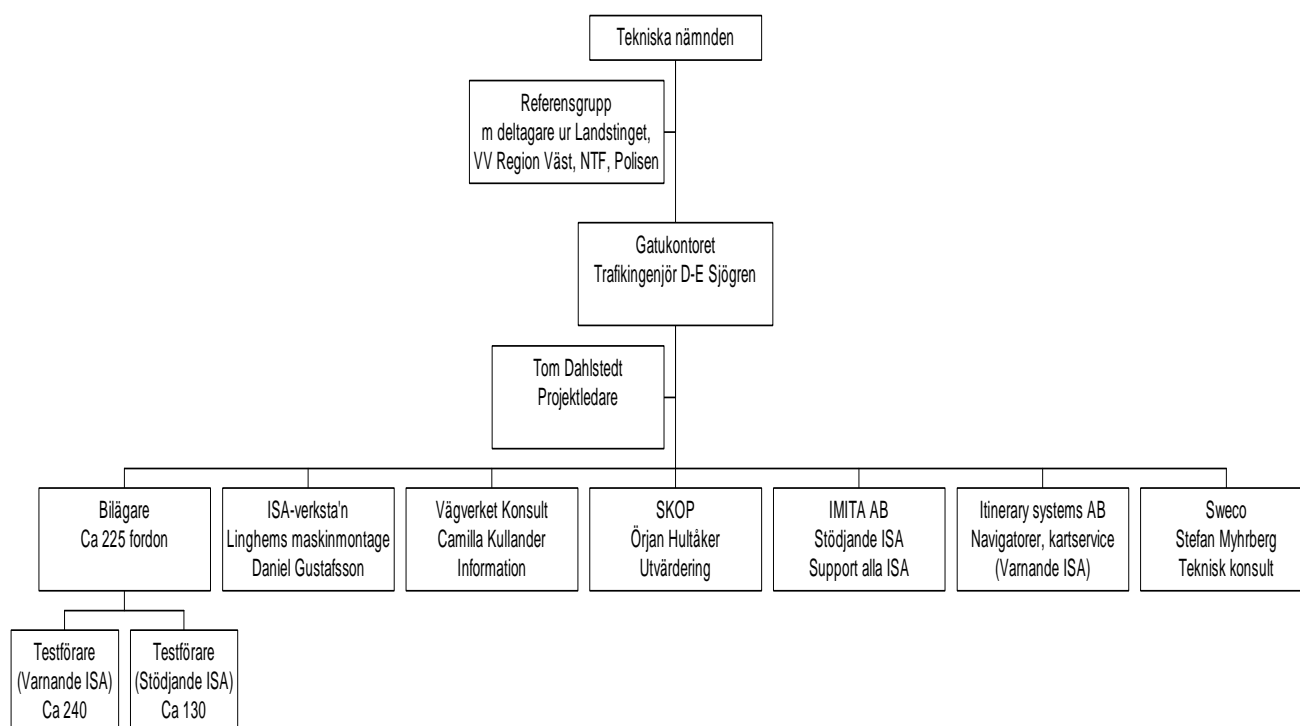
Tekniska nämnden

Referensgrupp
m deltagare ur Landstinget,
VV Region Väst, NTF, Polisen

Gatukontoret
Trafikingenjör D-E Sjögren

Tom Dahlstedt
Projektledare

Bilägare
Ca 225 fordon

ISA-verksta'n
Linghems maskinmontage
Daniel Gustafsson

Vägverket Konsult
Camilla Kullander
Information

SKOP
Örjan Hultåker
Utvärdering

IMITA AB
Stödjande ISA
Support alla ISA

Itinerary systems AB
Navigatorer, kartservice
(Varnande ISA)

Sweco
Stefan Myhrberg
Teknisk konsult

Testförare
(Varnande ISA)
Ca 240

Testförare
(Stödjande ISA)
Ca 130